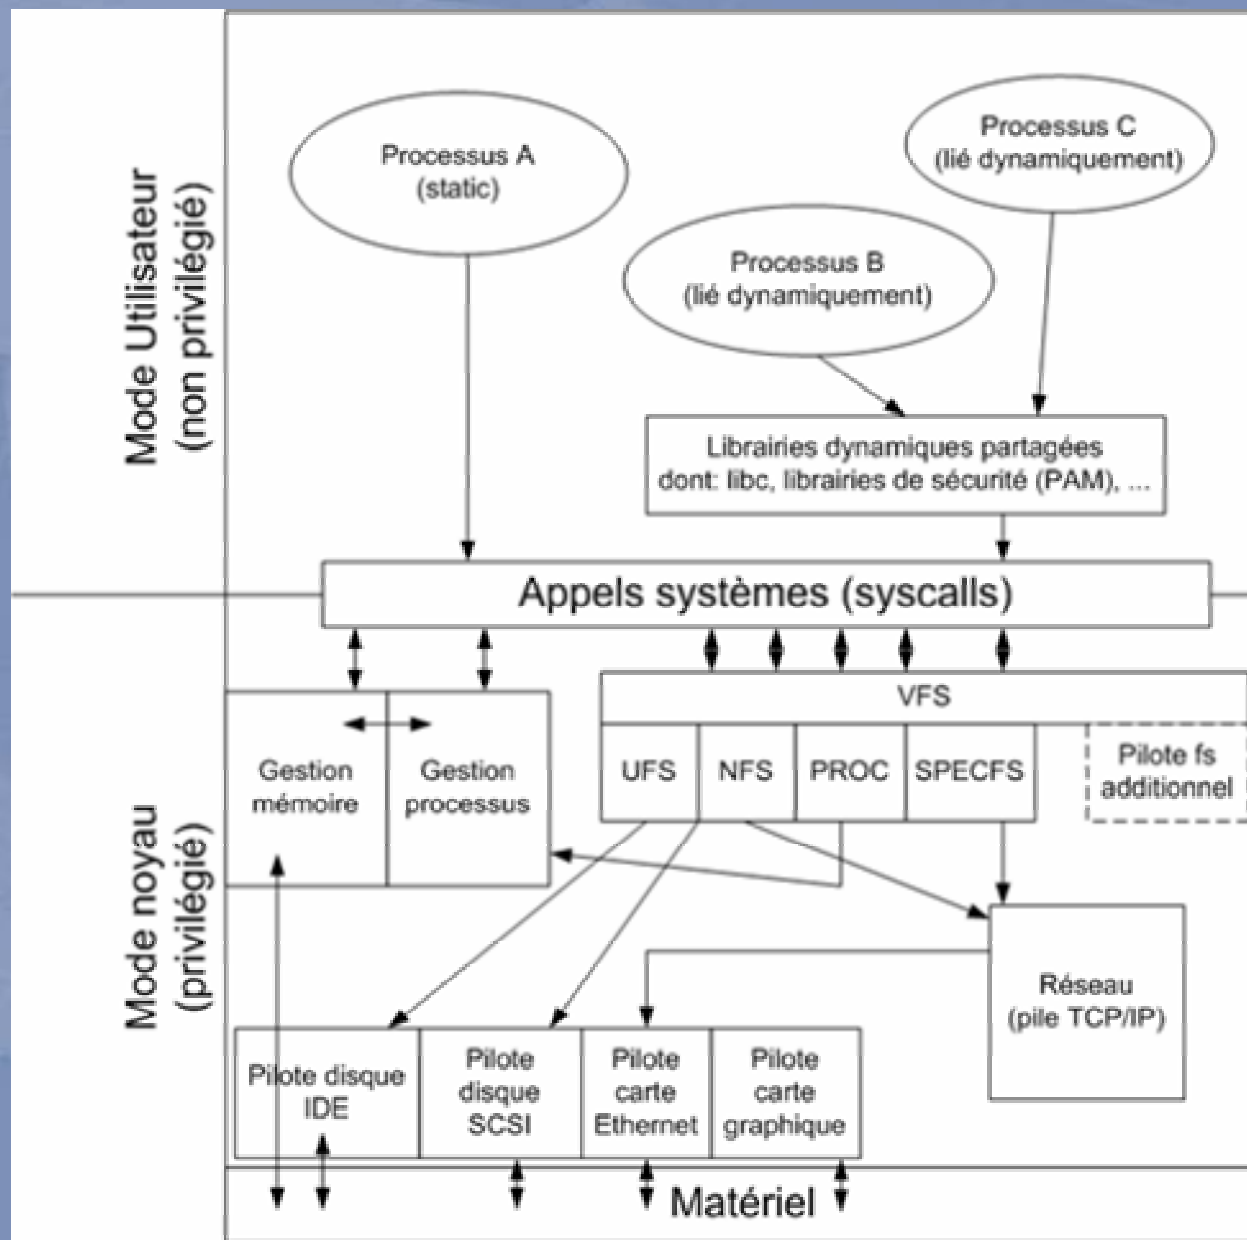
Mode Utilisateur (non privilégié)

Processus A (static)

Processus C (lié dynamiquement)

Processus B (lié dynamiquement)

Librairies dynamiques partagées dont: libc, librairies de sécurité (PAM), ...

Appels systèmes (syscalls)

Mode noyau (privilégié)

Gestion mémoire

Gestion processus

VFS

UFS

NFS

PROC

SPECFS

Pilote fs additionnel

Réseau (pile TCP/IP)

Pilote disque IDE

Pilote disque SCSI

Pilote carte Ethernet

Pilote carte graphique

Matériel